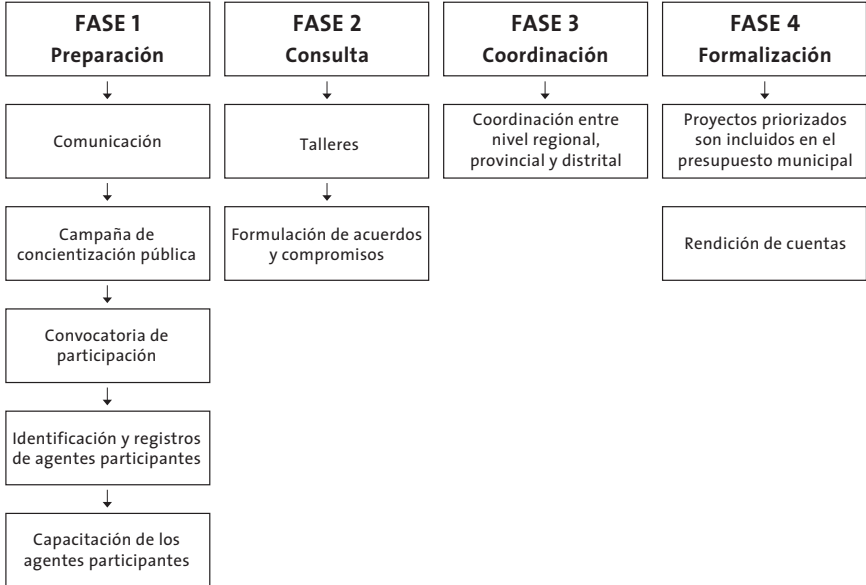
FASE 1
Preparación

Comunicación

Campaña de concientización pública

Convocatoria de participación

Identificación y registros de agentes participantes

Capacitación de los agentes participantes

FASE 2
Consulta

Talleres

Formulación de acuerdos y compromisos

FASE 3
Coordinación

Coordinación entre nivel regional, provincial y distrital

FASE 4
Formalización

Proyectos priorizados son incluidos en el presupuesto municipal

Rendición de cuentas